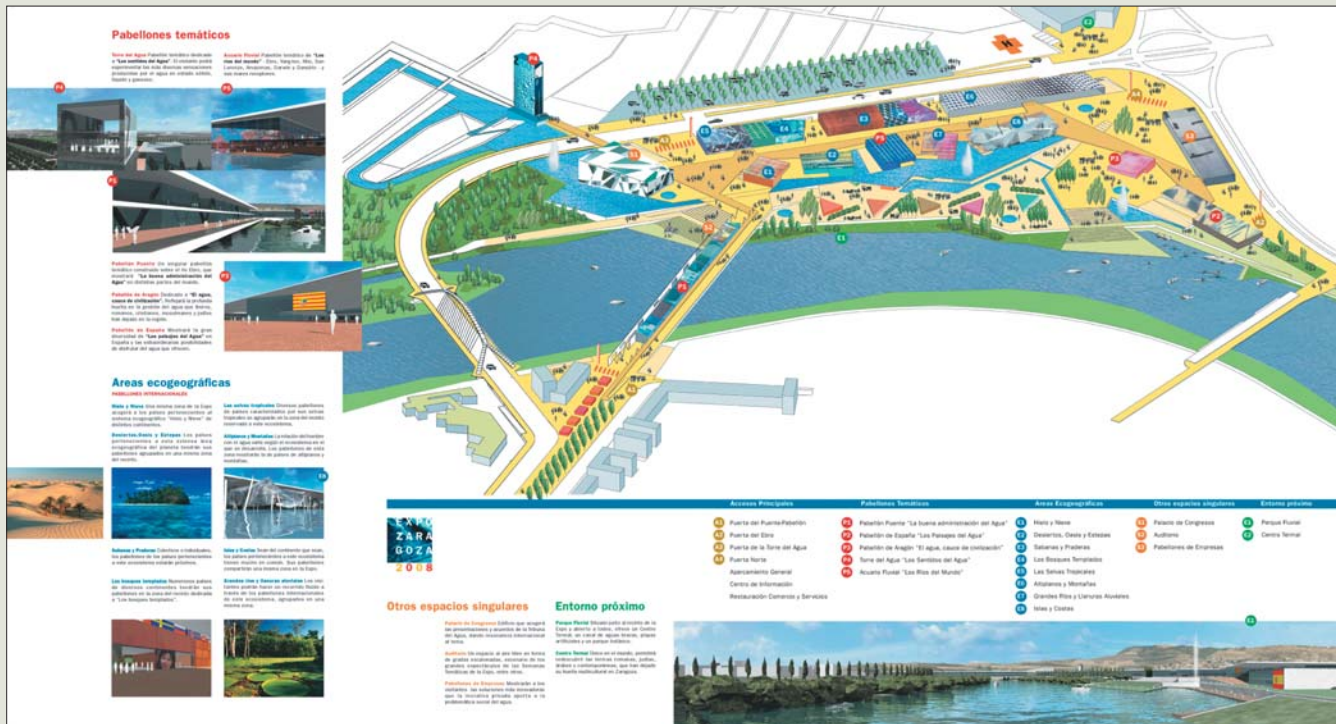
Pabellones temáticos

Torre del Agua Pabellón temático dedicado a "Los sentidos del Agua". El visitante podrá experimentar las más diversas sensaciones producidas por el agua en estado sólido, líquido y gaseoso.

Acuario Fluvial Pabellón temático de "Los ríos del mundo": Ebro, Yangtzé, Nilo, San Lorenzo, Amazonas, Darwin y Danubio - y sus nuevos ecosistemas.

P4

P5

P1

Pabellón Puente Un singular pabellón temático construido sobre el río Ebro, que mostrará "La buena administración del Agua" en distintas partes del mundo.

Pabellón de Aragón Dedicado a "El agua, cauce de civilización". Reflejará la presencia del agua en la gestión del agua por íberos, romanos, cristianos, musulmanes y judíos han dejado en la región.

Pabellón de España Mostrará la gran diversidad de "Los paisajes del Agua" en España y las extraordinarias posibilidades de disfrutar del agua que ofrecen.

P3

Áreas ecogeográficas

PABELLONES INTERNACIONALES

Hielo y Nieve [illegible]

Desiertos, Oasis y Estepas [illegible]

Las selvas tropicales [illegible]

Altiplanos y Montañas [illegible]

E6

Sabanas y Praderas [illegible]

Los bosques templados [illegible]

Islas y Costas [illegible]

Grandes ríos y llanuras aluviales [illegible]

E2

P4 P5 E5 E4 E3 P2 E7 E8 E6 S1 E1 E2 A3 A2 A1 P3 S3 S2 P1 A4 E1

EXPO ZARAGOZA 2008

Accesos Principales
A1 Puerta del Puente-Pabellón
A2 Puerta del Ebro
A3 Puerta de la Torre del Agua
A4 Puerta Norte
Aparcamiento General
Centro de Información
Restauración Comercio y Servicios

Pabellones Temáticos
P1 Pabellón Puente "La buena administración del agua"
P2 Pabellón de España "Los Paisajes del Agua"
P3 Pabellón de Aragón "El agua, cauce de civilización"
P4 Torre del Agua "Los Sentidos del Agua"
P5 Acuario Fluvial "Los Ríos del Mundo"

Áreas Ecogeográficas
E1 Hielo y Nieve
E2 Desiertos, Oasis y Estepas
E3 Sabanas y Praderas
E4 Los Bosques Templados
E5 Las Selvas Tropicales
E6 Altiplanos y Montañas
E7 Grandes Ríos y Llanuras Aluviales
E8 Islas y Costas

Otros espacios singulares
S1 Palacio de Congresos
S2 Auditorio
S3 Pabellones de Empresas

Entorno próximo
E1 Parque Fluvial
E2 Centro Termal

Otros espacios singulares

Palacio de Congresos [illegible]

Auditorio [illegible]

Pabellones de Empresas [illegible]

Entorno próximo

Parque Fluvial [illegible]

Centro Termal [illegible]

E1